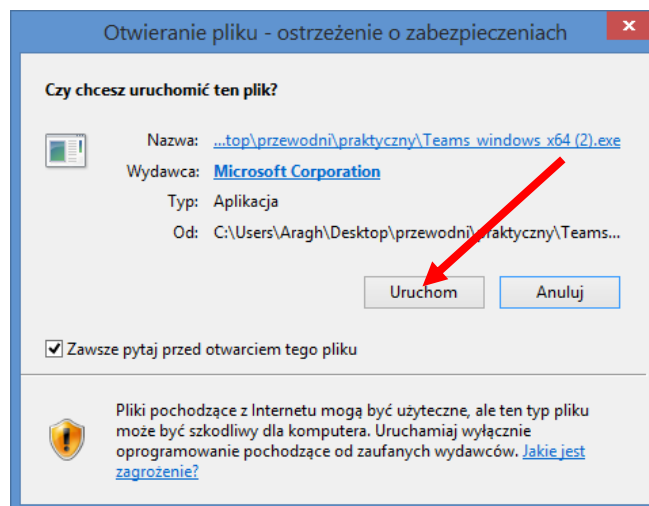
Otwieranie pliku - ostrzeżenie o zabezpieczeniach

Czy chcesz uruchomić ten plik?

Nazwa: ...top\przewodni\praktyczny\Teams_windows_x64 (2).exe
Wydawca: Microsoft Corporation
Typ: Aplikacja
Od: C:\Users\Aragh\Desktop\przewodni\praktyczny\Teams...

Uruchom
Anuluj

Zawsze pytaj przed otwarciem tego pliku

Pliki pochodzące z Internetu mogą być użyteczne, ale ten typ pliku może być szkodliwy dla komputera. Uruchamiaj wyłącznie oprogramowanie pochodzące od zaufanych wydawców. Jakie jest zagrożenie?